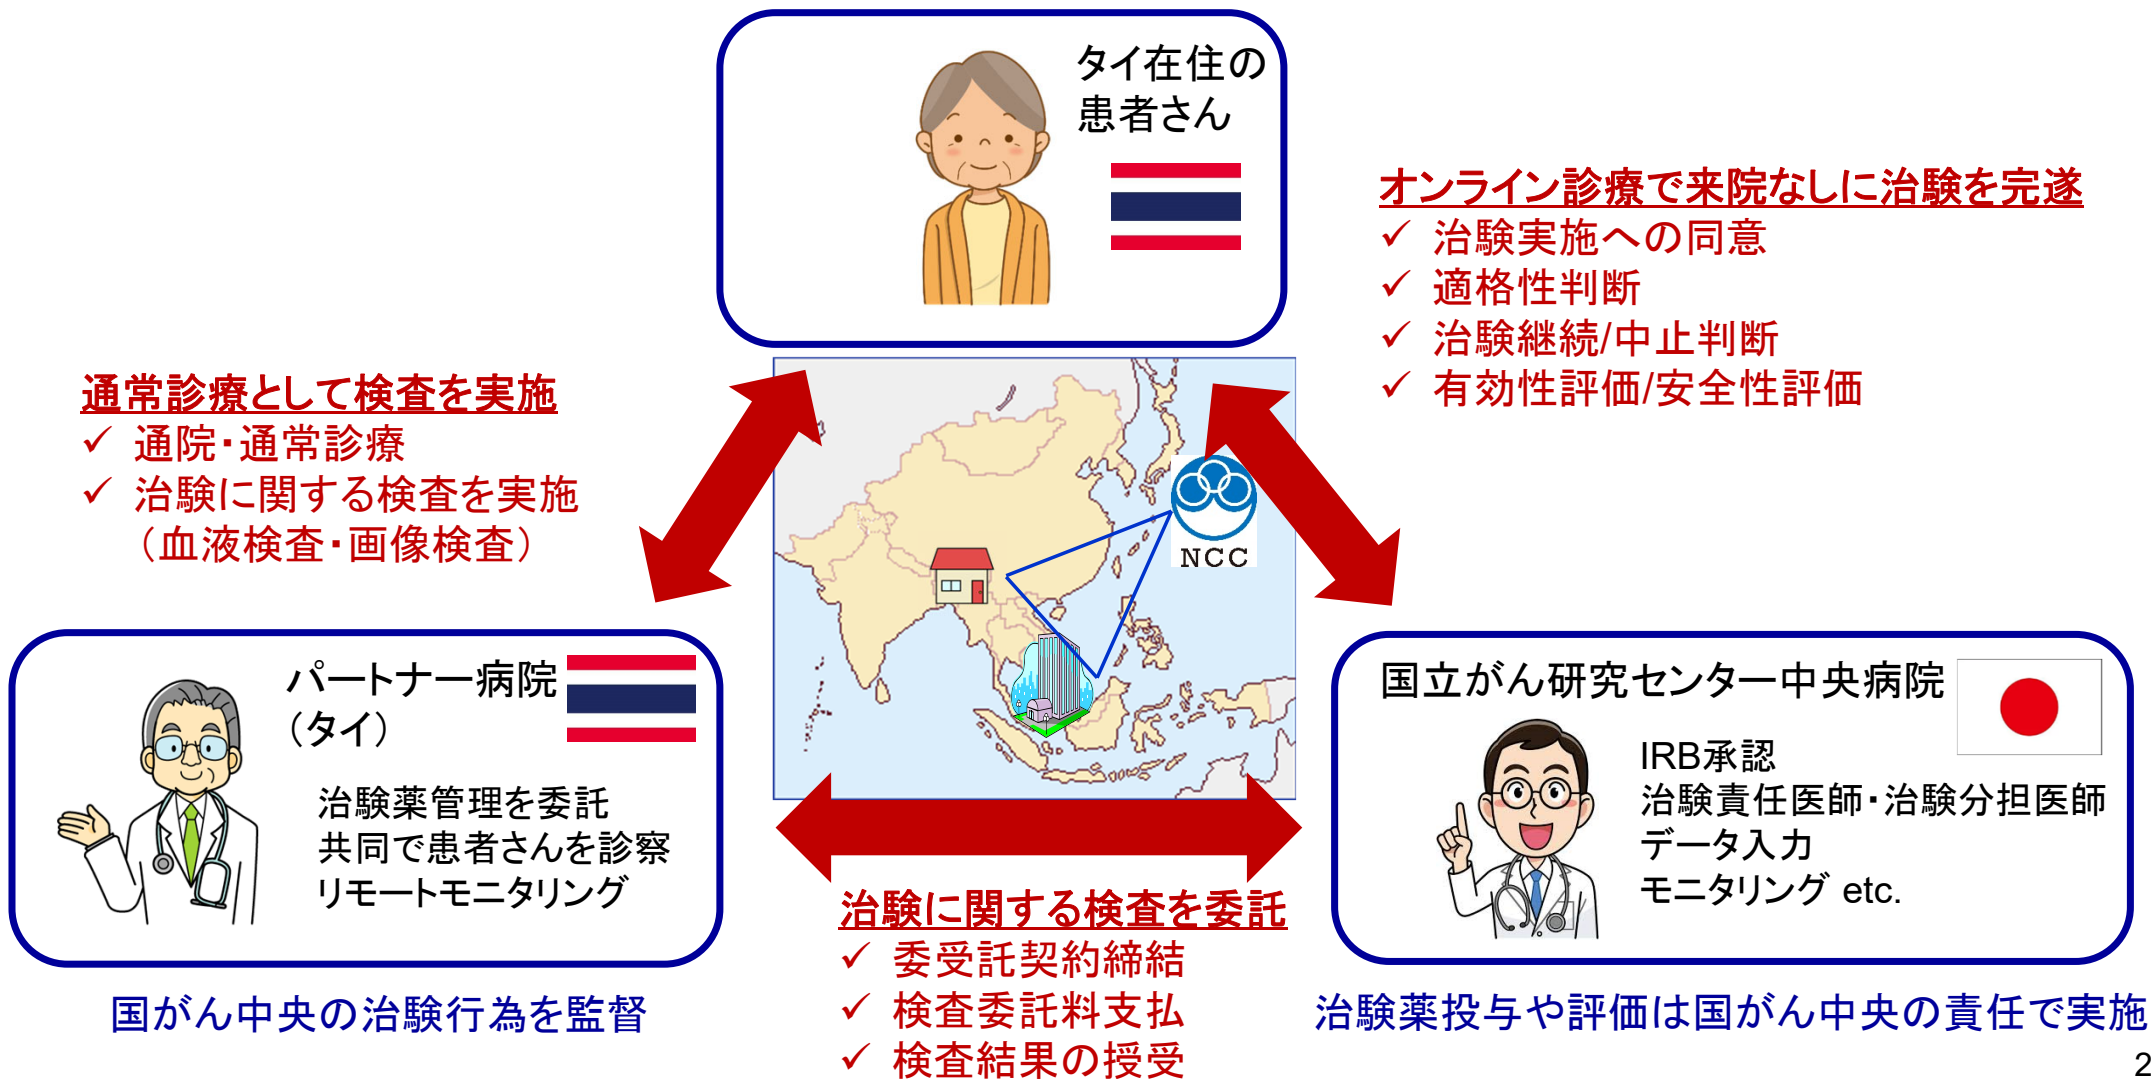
タイ在住の
患者さん

オンライン診療で来院なしに治験を完遂
✓ 治験実施への同意
✓ 適格性判断
✓ 治験継続/中止判断
✓ 有効性評価/安全性評価

通常診療として検査を実施
✓ 通院・通常診療
✓ 治験に関する検査を実施
（血液検査・画像検査）

NCC

パートナー病院
（タイ）

治験薬管理を委託
共同で患者さんを診察
リモートモニタリング

国立がん研究センター中央病院

IRB承認
治験責任医師・治験分担医師
データ入力
モニタリング etc.

治験に関する検査を委託
✓ 委受託契約締結
✓ 検査委託料支払
✓ 検査結果の授受

国がん中央の治験行為を監督

治験薬投与や評価は国がん中央の責任で実施

2